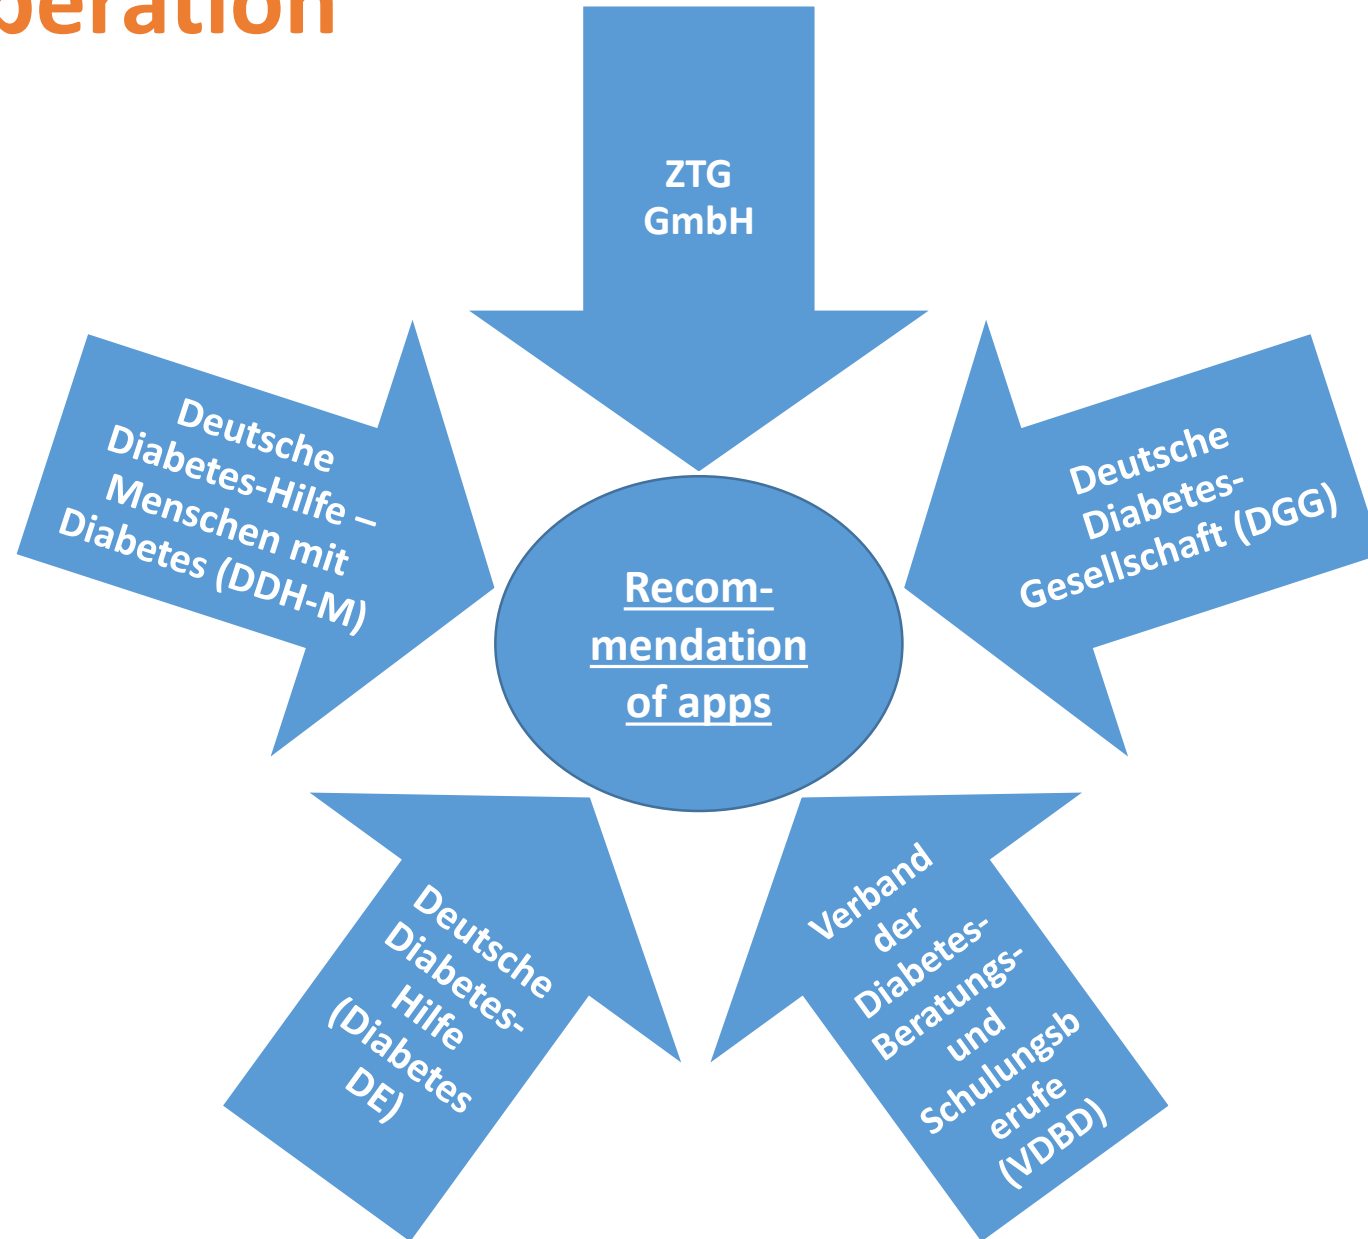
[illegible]eration

ZTG GmbH

Deutsche Diabetes-Hilfe – Menschen mit Diabetes (DDH-M)

Deutsche Diabetes-Gesellschaft (DGG)

Recommendation of apps

Deutsche Diabetes-Hilfe (Diabetes DE)

Verband der Diabetes-Beratungs- und Schulungsberufe (VDBD)